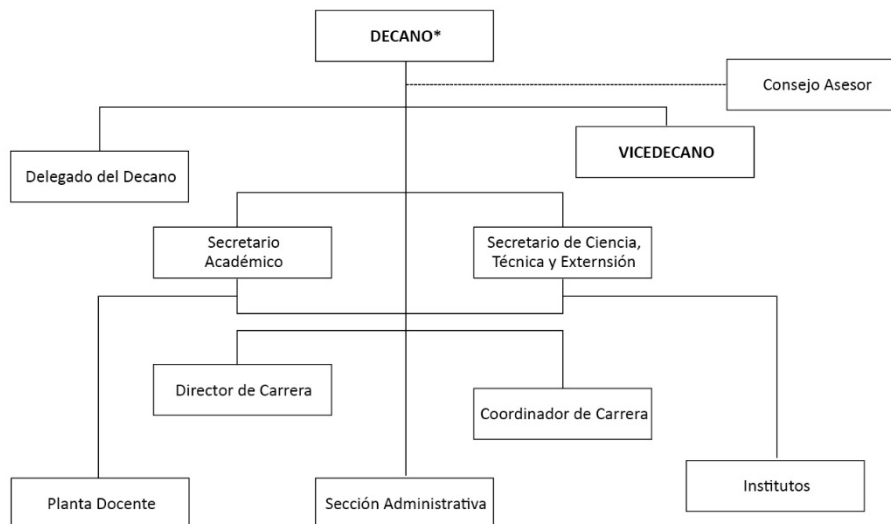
DECANO*

Consejo Asesor

Delegado del Decano

VICEDECANO

Secretario Académico

Secretario de Ciencia, Técnica y Externsión

Director de Carrera

Coordinador de Carrera

Planta Docente

Sección Administrativa

Institutos